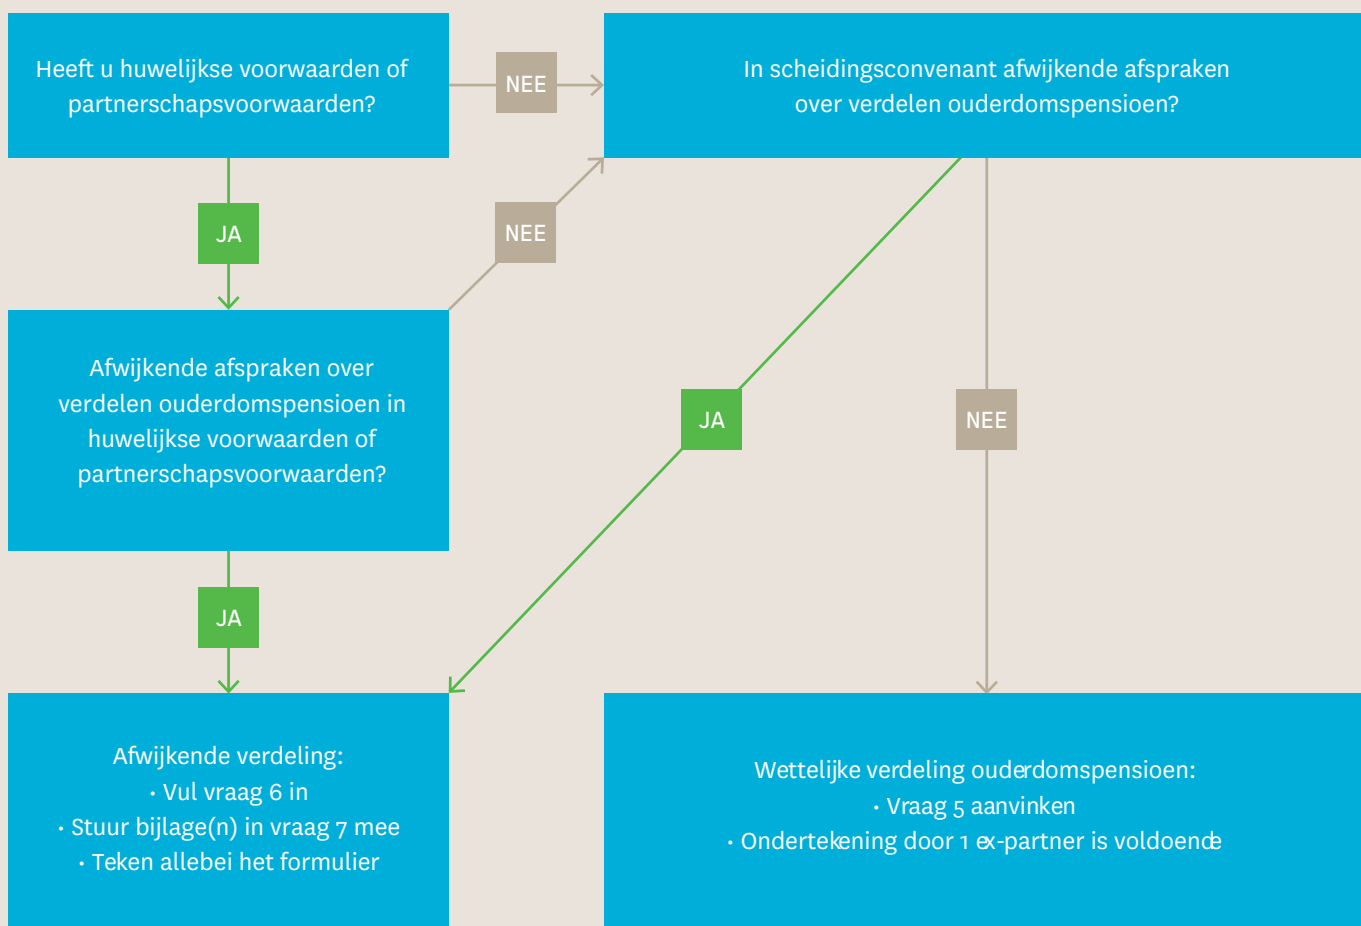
Heeft u huwelijkse voorwaarden of partnerschapsvoorwaarden?

NEE

In scheidingsconvenant afwijkende afspraken over verdelen ouderdomspensioen?

JA

NEE

Afwijkende afspraken over verdelen ouderdomspensioen in huwelijkse voorwaarden of partnerschapsvoorwaarden?

JA

NEE

JA

Afwijkende verdeling:
• Vul vraag 6 in
• Stuur bijlage(n) in vraag 7 mee
• Teken allebei het formulier

Wettelijke verdeling ouderdomspensioen:
• Vraag 5 aanvinken
• Ondertekening door 1 ex-partner is voldoende